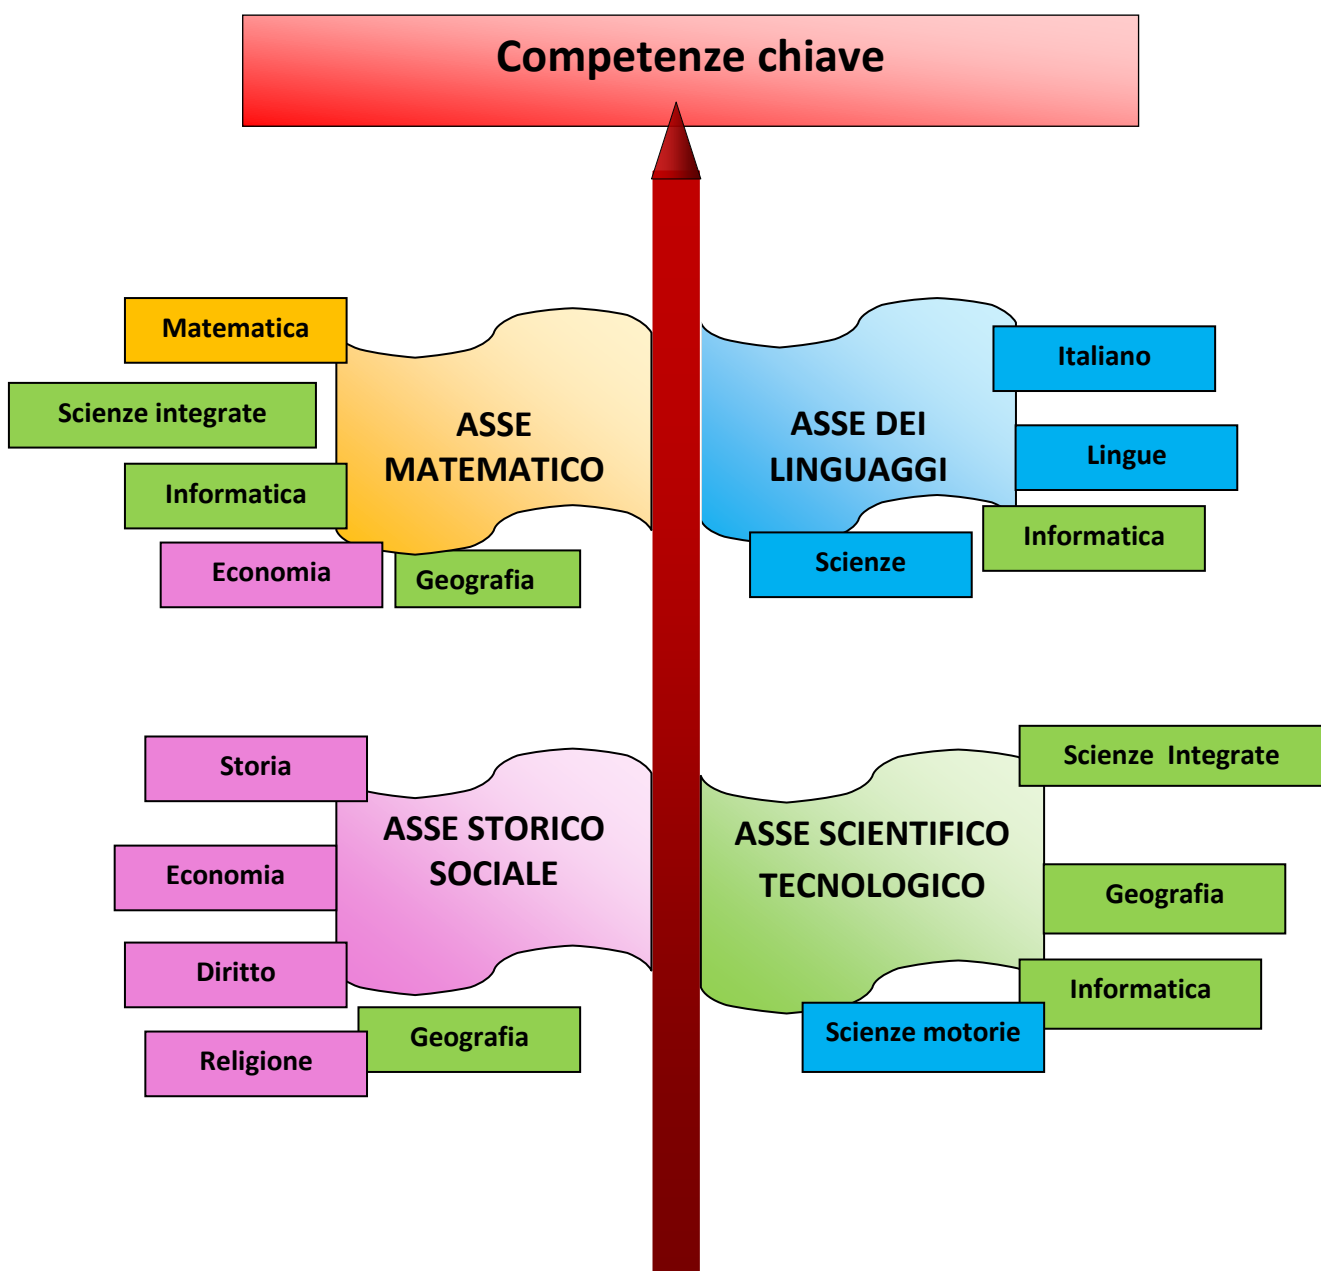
Competenze chiave

Matematica

Scienze integrate

Informatica

Economia

Geografia

ASSE MATEMATICO

ASSE DEI LINGUAGGI

Italiano

Lingue

Informatica

Scienze

Storia

Economia

Diritto

Religione

Geografia

ASSE STORICO SOCIALE

ASSE SCIENTIFICO TECNOLOGICO

Scienze Integrate

Geografia

Informatica

Scienze motorie